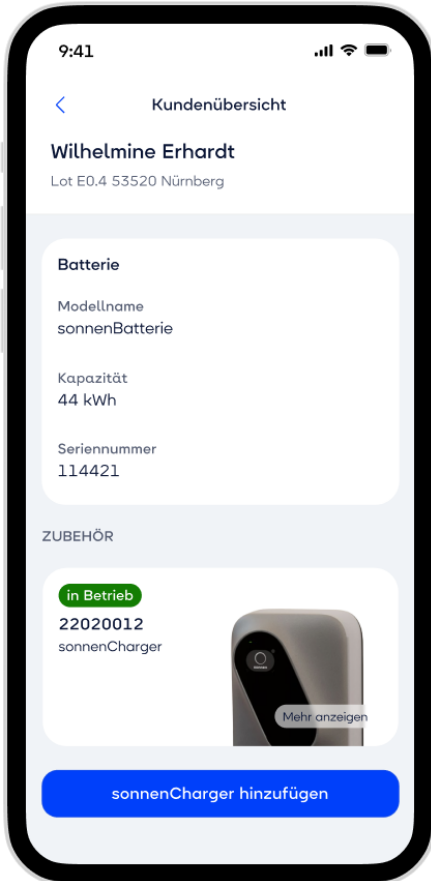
9:41

Kundenübersicht

Wilhelmine Erhardt

Lot E0.4 53520 Nürnberg

Batterie

Modellname
sonnenBatterie

Kapazität
44 kWh

Seriennummer
114421

ZUBEHÖR

in Betrieb

22020012
sonnenCharger

Mehr anzeigen

sonnenCharger hinzufügen